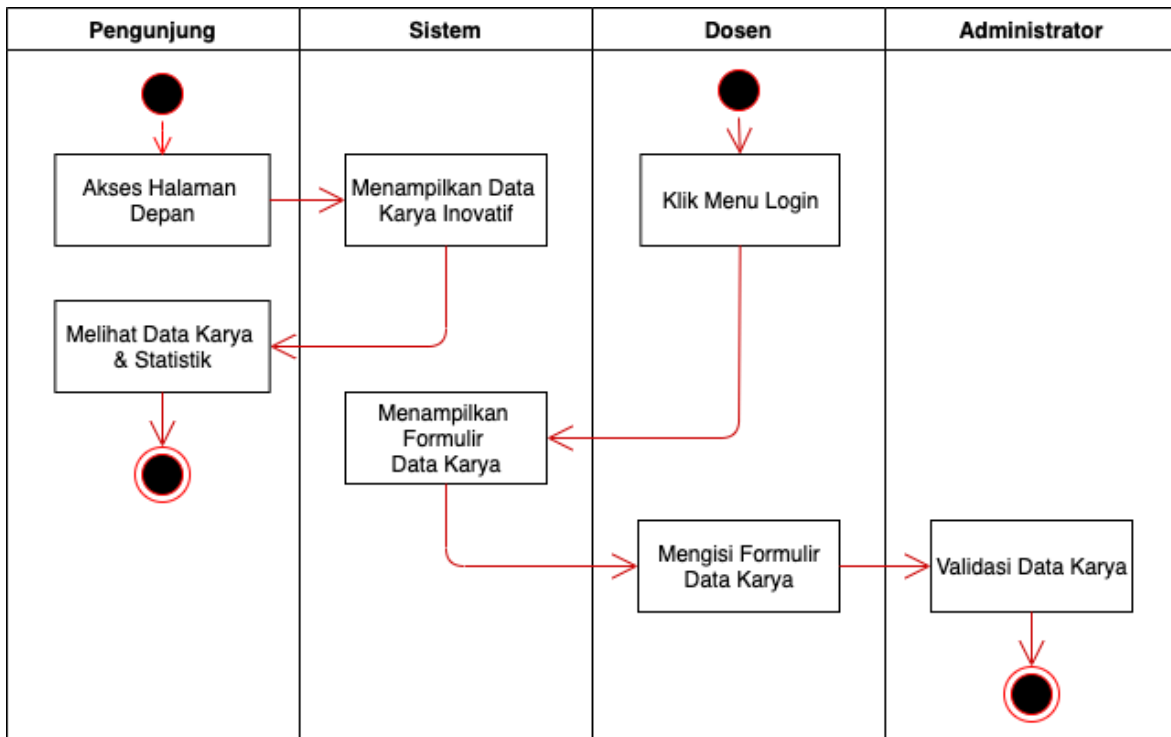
| Pengunjung | Sistem | Dosen | Administrator |
|---|---|---|---|

Akses Halaman Depan

Menampilkan Data Karya Inovatif

Klik Menu Login

Melihat Data Karya & Statistik

Menampilkan Formulir Data Karya

Mengisi Formulir Data Karya

Validasi Data Karya